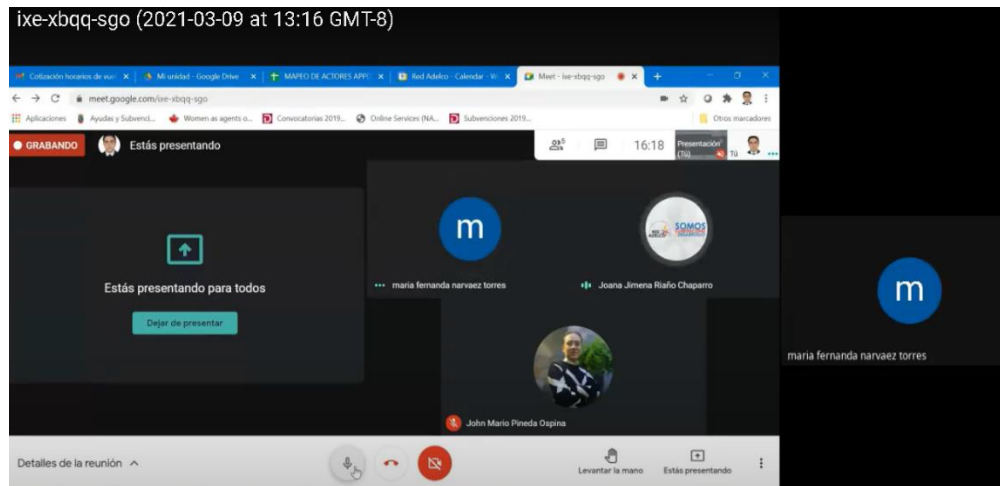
ixe-xbqq-sgo (2021-03-09 at 13:16 GMT-8)

Cotización horarios de vue ×
Mi unidad - Google Drive ×
MAPEO DE ACTORES APPS ×
Red Adelco - Calendar - W ×
Meet - ixe-xbqq-sgo ×
+

meet.google.com/ixe-xbqq-sgo

Aplicaciones
Ayudas y Subvenci...
Women as agents o...
Convocatorias 2019...
Online Services (NA...
Subvenciones 2019...
Otros marcadores

GRABANDO
Estás presentando
5
16:18
Presentación (Tú)
Tú

Estás presentando para todos
Dejar de presentar

m
maria fernanda narvaez torres

SOMOS
Joana Jimena Riaño Chaparro

John Mario Pineda Ospina

m
maria fernanda narvaez torres

Detalles de la reunión
Levantar la mano
Estás presentando